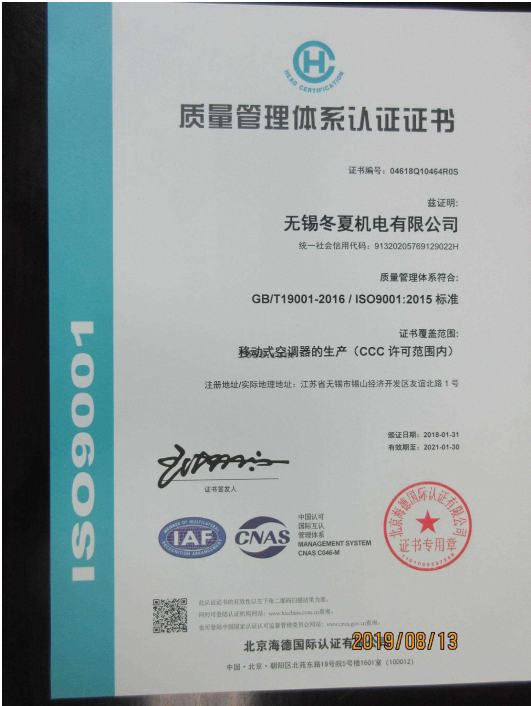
HEAD CERTIFICATION

质量管理体系认证证书

证书编号：04618Q10464R0S

兹证明：

无锡冬夏机电有限公司

统一社会信用代码：91320205769129022H

质量管理体系符合：

GB/T19001-2016 / ISO9001:2015 标准

证书覆盖范围：

移动式空调器的生产（CCC 许可范围内）

注册地址/实际地理地址：江苏省无锡市锡山经济开发区友谊北路 1 号

颁证日期：2018-01-31
有效期至：2021-01-30

证书签发人

ISO9001

IAF

CNAS

中国认可
国际互认
管理体系
MANAGEMENT SYSTEM
CNAS C046-M

北京海德国际认证有限公司
证书专用章

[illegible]
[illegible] www.hdcbjl.com.cn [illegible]
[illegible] www.cnca.gov.cn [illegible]

北京海德国际认证有

2019/08/13

中国・北京・朝阳区北苑东路19号院5号楼1601室（100012）